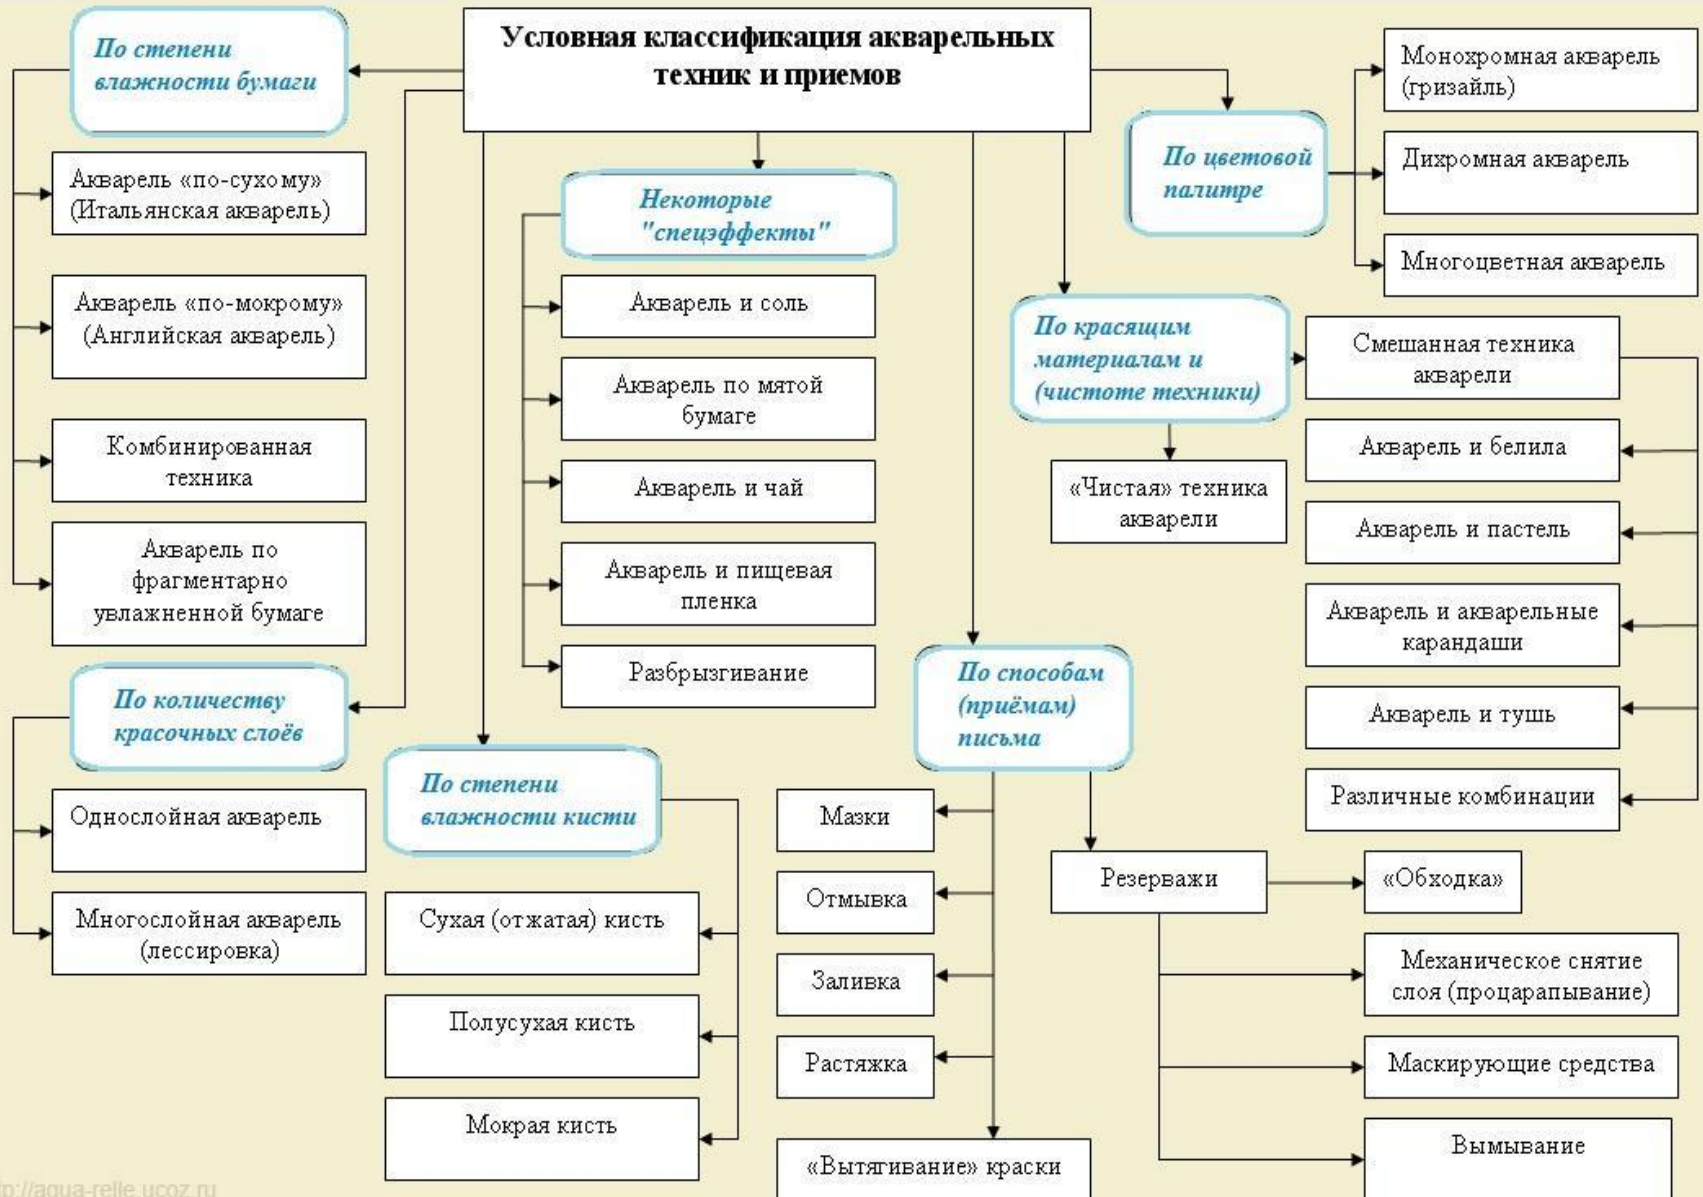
Условная классификация акварельных техник и приемов

По степени влажности бумаги

Акварель «по-сухому» (Итальянская акварель)

Акварель «по-мокрому» (Английская акварель)

Комбинированная техника

Акварель по фрагментарно увлажненной бумаге

По количеству красочных слоёв

Однослойная акварель

Многослойная акварель (лессировка)

Некоторые "спецэффекты"

Акварель и соль

Акварель по мятой бумаге

Акварель и чай

Акварель и пищевая пленка

Разбрызгивание

По степени влажности кисти

Сухая (отжатая) кисть

Полусухая кисть

Мокрая кисть

По цветовой палитре

Монохромная акварель (гризайль)

Дихромная акварель

Многоцветная акварель

По красящим материалам и (чистоте техники)

Смешанная техника акварели

Акварель и белила

Акварель и пастель

Акварель и акварельные карандаши

Акварель и тушь

Различные комбинации

«Чистая» техника акварели

По способам (приёмам) письма

Мазки

Отмывка

Заливка

Растяжка

«Вытягивание» краски

Резерважи

«Обходка»

Механическое снятие слоя (процарапывание)

Маскирующие средства

Вымывание

p://aqua-relle.ucoz.ru